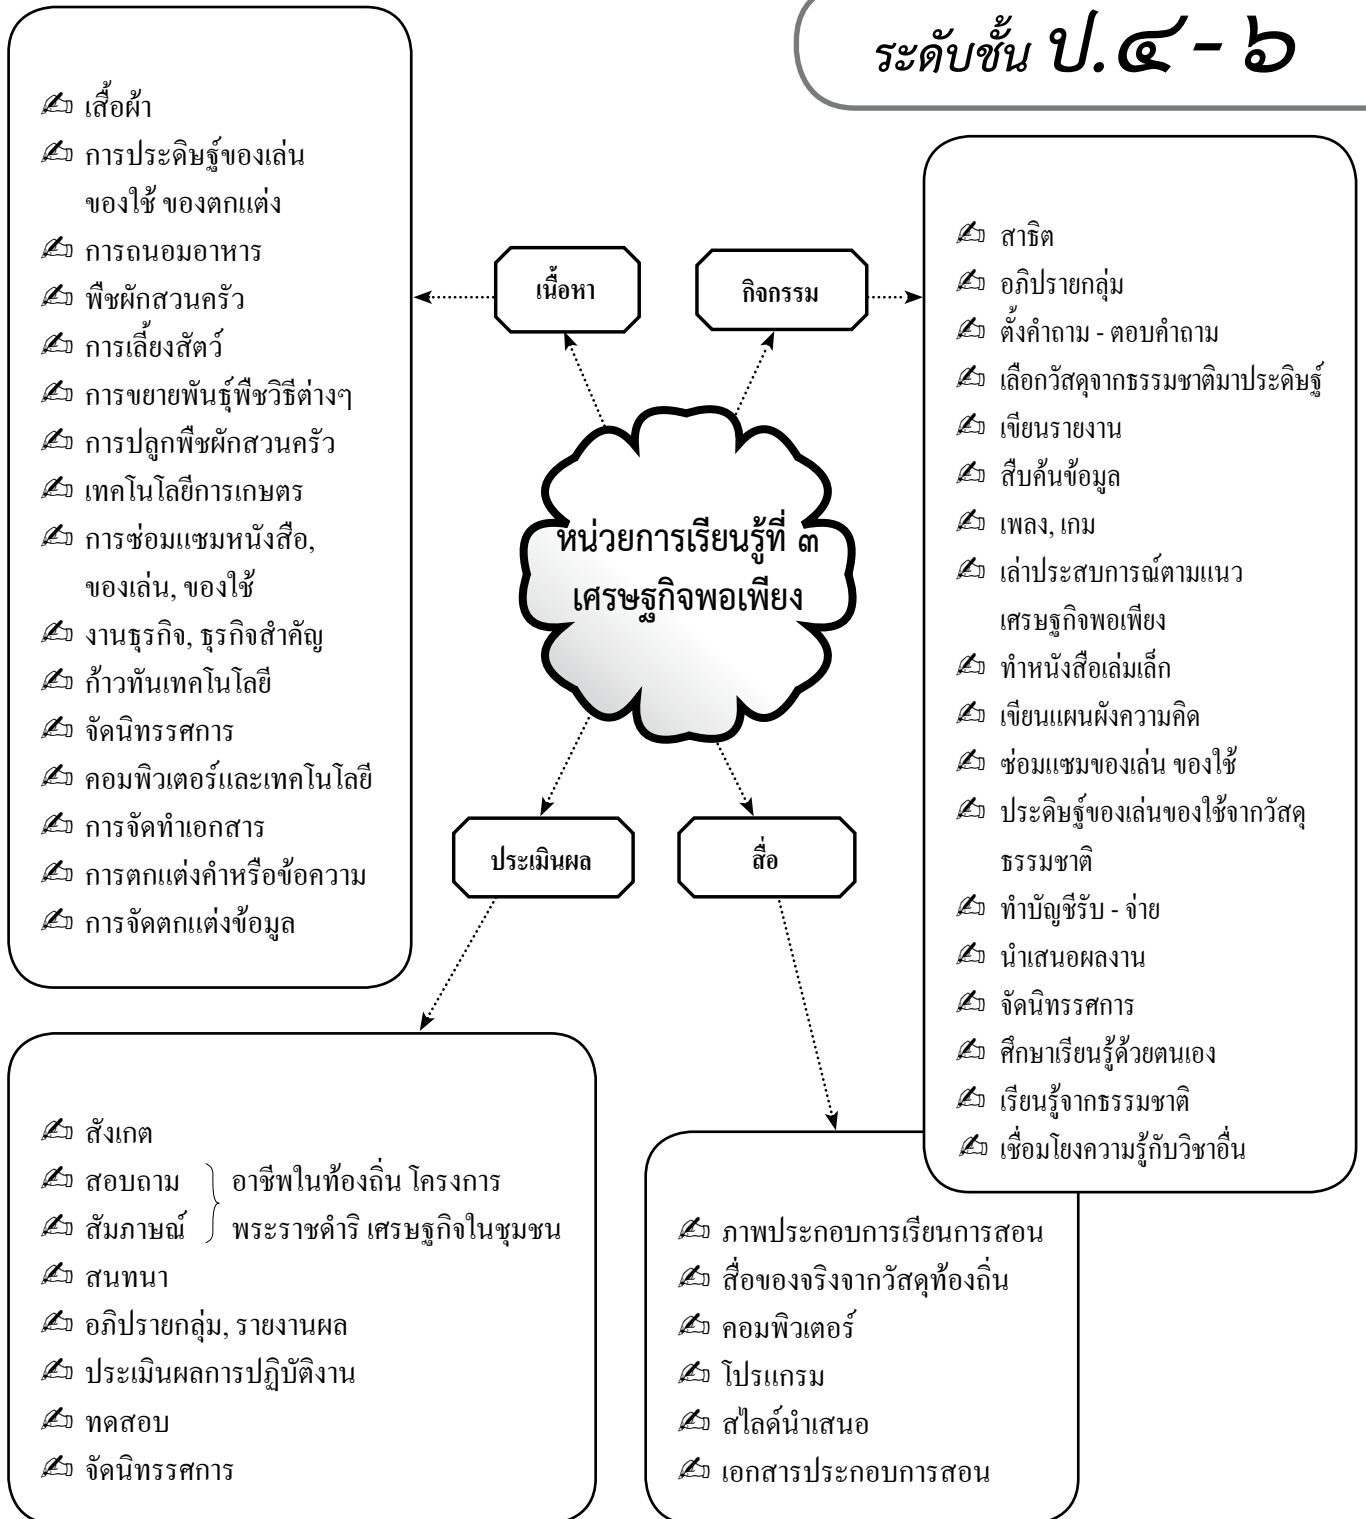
ระดับชั้น ป.๔ - ๖

✍ เสื้อผ้า
✍ การประดิษฐ์ของเล่น ของใช้ ของตกแต่ง
✍ การถนอมอาหาร
✍ พืชผักสวนครัว
✍ การเลี้ยงสัตว์
✍ การขยายพันธุ์พืชวิธีต่างๆ
✍ การปลูกพืชผักสวนครัว
✍ เทคโนโลยีการเกษตร
✍ การซ่อมแซมหนังสือ, ของเล่น, ของใช้
✍ งานธุรกิจ, ธุรกิจสำคัญ
✍ ก้าวทันเทคโนโลยี
✍ จัดนิทรรศการ
✍ คอมพิวเตอร์และเทคโนโลยี
✍ การจัดทำเอกสาร
✍ การตกแต่งคำหรือข้อความ
✍ การจัดตกแต่งข้อมูล

เนื้อหา

กิจกรรม

✍ สาธิต
✍ อภิปรายกลุ่ม
✍ ตั้งคำถาม - ตอบคำถาม
✍ เลือกวัสดุจากธรรมชาติมาประดิษฐ์
✍ เขียนรายงาน
✍ สืบค้นข้อมูล
✍ เพลง, เกม
✍ เล่าประสบการณ์ตามแนว เศรษฐกิจพอเพียง
✍ ทำหนังสือเล่มเล็ก
✍ เขียนแผนผังความคิด
✍ ซ่อมแซมของเล่น ของใช้
✍ ประดิษฐ์ของเล่นของใช้จากวัสดุ ธรรมชาติ
✍ ทำบัญชีรับ - จ่าย
✍ นำเสนอผลงาน
✍ จัดนิทรรศการ
✍ ศึกษาเรียนรู้ด้วยตนเอง
✍ เรียนรู้จากธรรมชาติ
✍ เชื่อมโยงความรู้กับวิชาอื่น

หน่วยการเรียนรู้ที่ ๓
เศรษฐกิจพอเพียง

ประเมินผล

สื่อ

✍ สังเกต
✍ สอบถาม
✍ สัมภาษณ์
อาชีพในท้องถิ่น โครงการ พระราชดำริ เศรษฐกิจในชุมชน
✍ สนทนา
✍ อภิปรายกลุ่ม, รายงานผล
✍ ประเมินผลการปฏิบัติงาน
✍ ทดสอบ
✍ จัดนิทรรศการ

✍ ภาพประกอบการเรียนการสอน
✍ สื่อของจริงจากวัสดุท้องถิ่น
✍ คอมพิวเตอร์
✍ โปรแกรม
✍ สไลด์นำเสนอ
✍ เอกสารประกอบการสอน